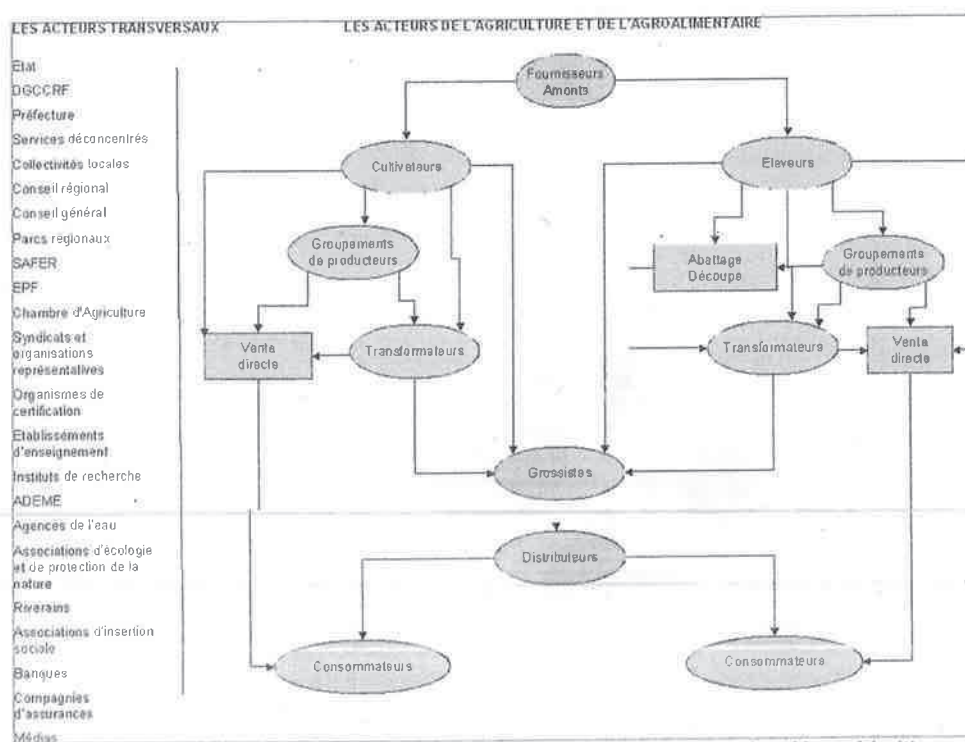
LES ACTEURS TRANSVERSAUX

Etat
DGCCRF
Préfecture
Services déconcentrés
Collectivités locales
Conseil régional
Conseil général
Parcs régionaux
SAFER
EPF
Chambre d'Agriculture
Syndicats et organisations représentatives
Organismes de certification
Etablissements d'enseignement
Instituts de recherche
ADEME
Agences de l'eau
Associations d'écologie et de protection de la nature
Riverains
Associations d'insertion sociale
Banques
Compagnies d'assurances
Médias

LES ACTEURS DE L'AGRICULTURE ET DE L'AGROALIMENTAIRE

Fournisseurs Amonts

Cultivateurs

Eleveurs

Groupements de producteurs

Abattage Découpe

Groupements de producteurs

Vente directe

Transformateurs

Transformateurs

Vente directe

Grossistes

Distributeurs

Consommateurs

Consommateurs